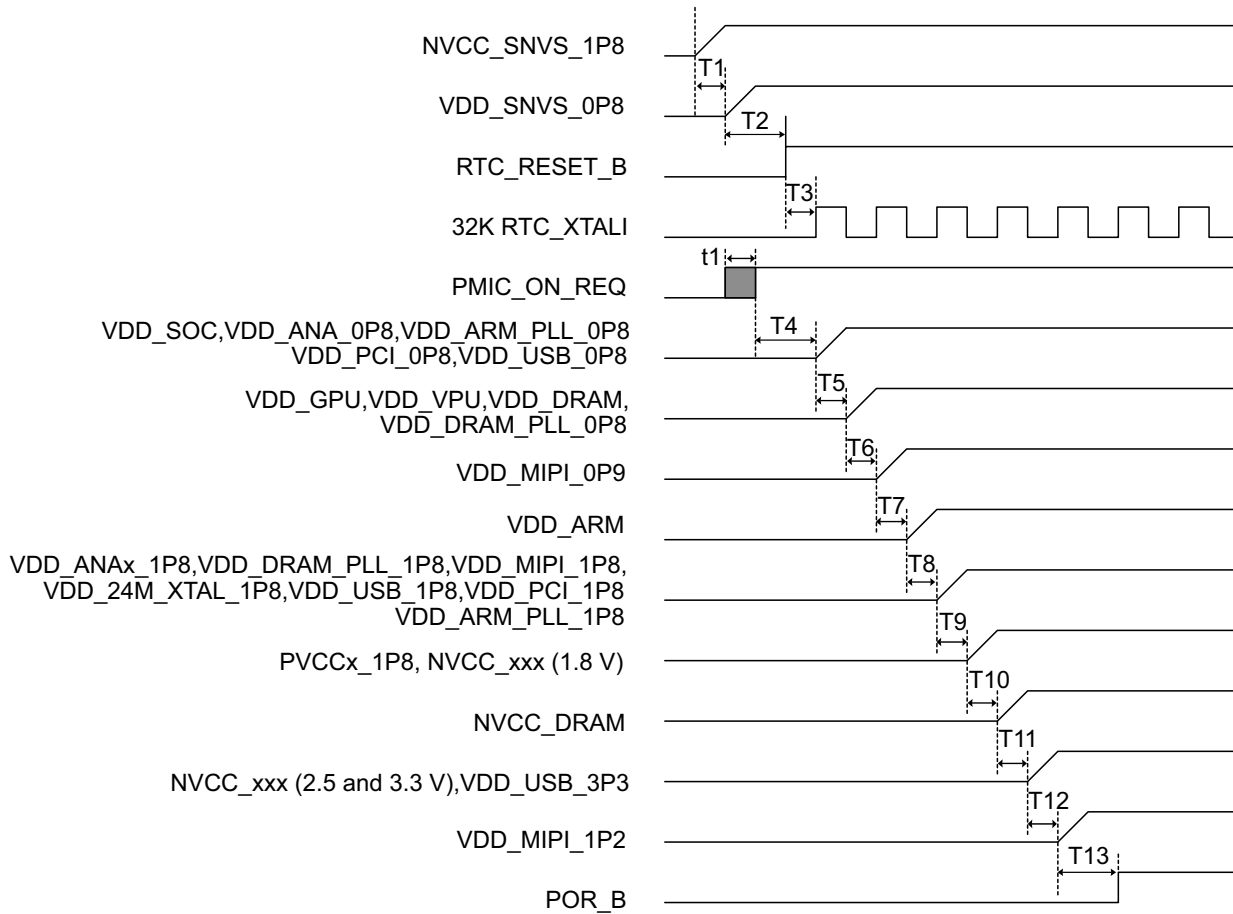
NVCC_SNVS_1P8

T1

VDD_SNVS_0P8

T2

RTC_RESET_B

T3

32K RTC_XTALI

t1

PMIC_ON_REQ

VDD_SOC,VDD_ANA_0P8,VDD_ARM_PLL_0P8
VDD_PCI_0P8,VDD_USB_0P8

T4

T5

VDD_GPU,VDD_VPU,VDD_DRAM,
VDD_DRAM_PLL_0P8

T6

VDD_MIPI_0P9

T7

VDD_ARM

T8

VDD_ANAx_1P8,VDD_DRAM_PLL_1P8,VDD_MIPI_1P8,
VDD_24M_XTAL_1P8,VDD_USB_1P8,VDD_PCI_1P8
VDD_ARM_PLL_1P8

T9

PVCCx_1P8, NVCC_xxx (1.8 V)

T10

NVCC_DRAM

T11

NVCC_xxx (2.5 and 3.3 V),VDD_USB_3P3

T12

VDD_MIPI_1P2

T13

POR_B